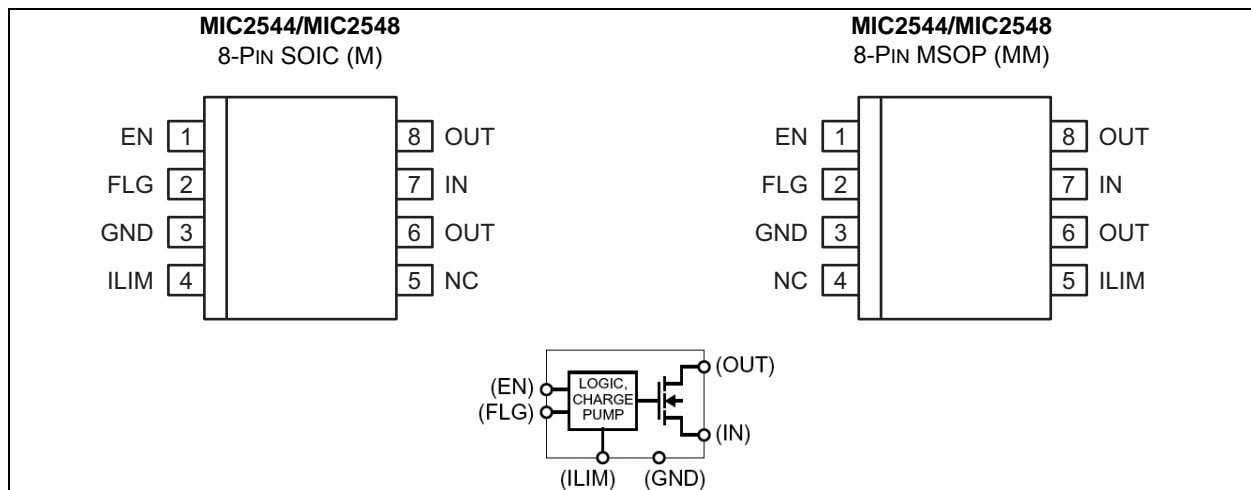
**MIC2544/MIC2548**
8-PIN SOIC (M)

EN 1
FLG 2
GND 3
ILIM 4

8 OUT
7 IN
6 OUT
5 NC

**MIC2544/MIC2548**
8-PIN MSOP (MM)

EN 1
FLG 2
GND 3
NC 4

8 OUT
7 IN
6 OUT
5 ILIM

(EN)
(FLG)
LOGIC, CHARGE PUMP
(OUT)
(IN)
(ILIM)
(GND)